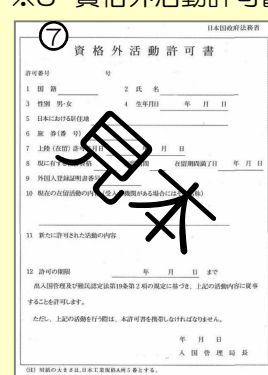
※8 資格外活動許可書

⑦

日本国政府法務省

資格外活動許可書

許可番号　号

1 国籍　2 氏名

3 性別 男・女　4 生年月日　年 月 日

5 日本における居住地

6 旅券(番号)

7 上陸(在留)許可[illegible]　月 日

8 現に有する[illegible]　在留期間満了日　年 月 日

9 外国人登録証明書番号

10 現在の在留活動の内容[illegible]

11 新たに許可された活動の内容

12 許可の期限　年 月 日 まで

出入国管理及び難民認定法第19条第2項の規定に基づき、上記の活動内容に従事することを許可します。

ただし、上記の活動を行う際は、本許可書を携帯しなければなりません。

年 月 日

入国管理局長

(注) 用紙の大きさは、日本工業規格A列4番とする。